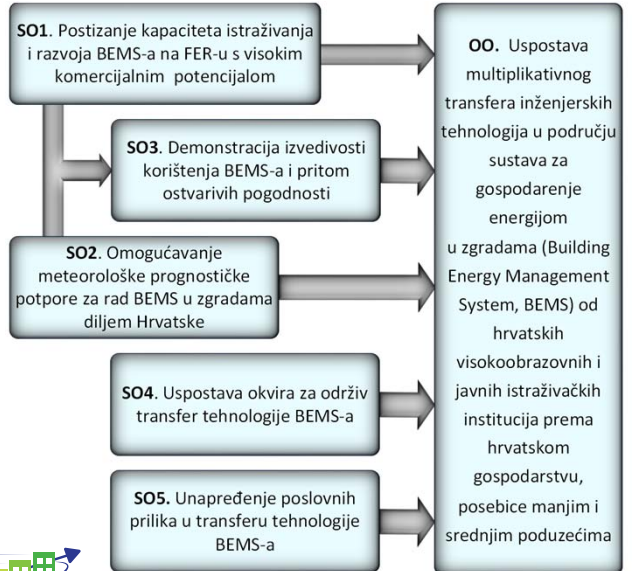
**SO1**. Postizanje kapaciteta istraživanja i razvoja BEMS-a na FER-u s visokim komercijalnim potencijalom

**SO3**. Demonstracija izvedivosti korištenja BEMS-a i pritom ostvarivih pogodnosti

**SO2**. Omogućavanje meteorološke prognostičke potpore za rad BEMS u zgradama diljem Hrvatske

**SO4**. Uspostava okvira za održiv transfer tehnologije BEMS-a

**SO5**. Unapređenje poslovnih prilika u transferu tehnologije BEMS-a

**OO.** Uspostava multiplikativnog transfera inženjerskih tehnologija u području sustava za gospodarenje energijom u zgradama (Building Energy Management System, BEMS) od hrvatskih visokoobrazovnih i javnih istraživačkih institucija prema hrvatskom gospodarstvu, posebice manjim i srednjim poduzećima